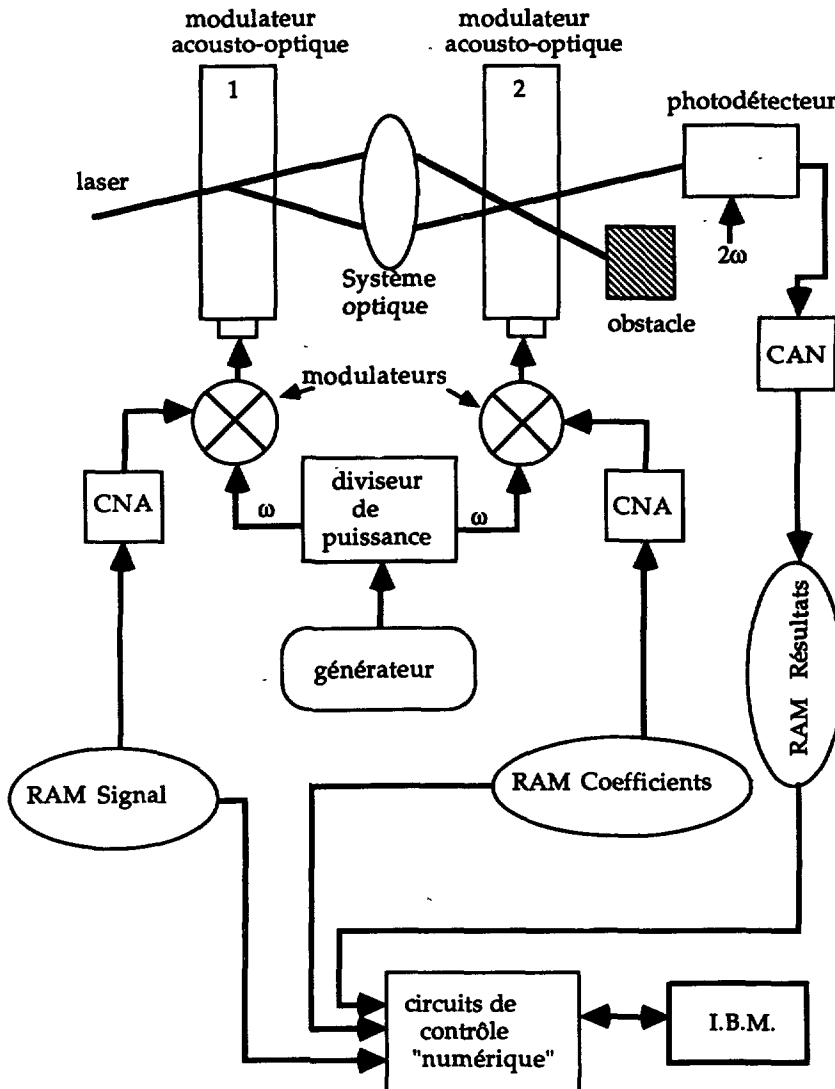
modulateur acousto-optique

modulateur acousto-optique

1

2

photodétecteur

laser

$2\omega$

Système optique

obstacle

modulateurs

CAN

CNA

diviseur de puissance

CNA

$\omega$

$\omega$

générateur

RAM Résultats

RAM Signal

RAM Coefficients

circuits de contrôle "numérique"

I.B.M.